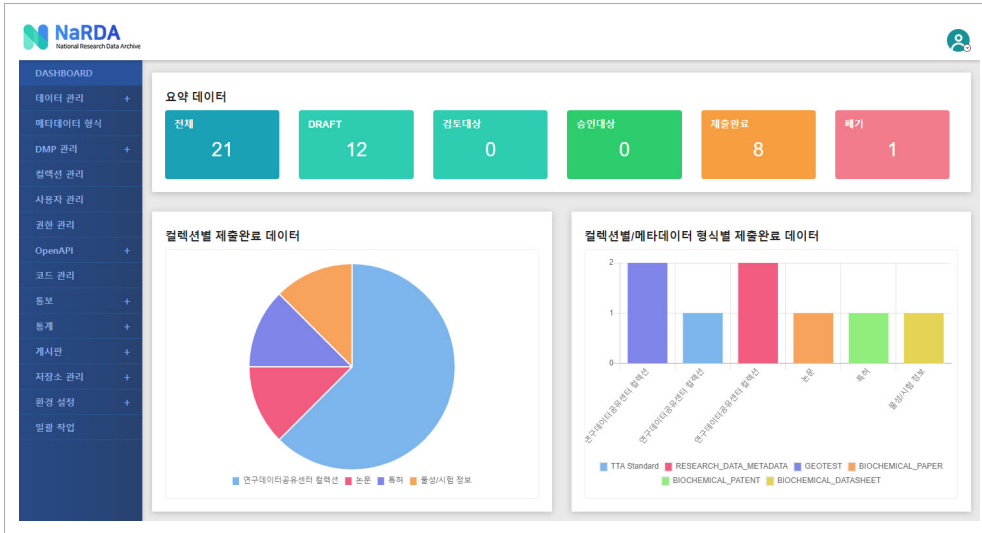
NaRDA
National Research Data Archive

DASHBOARD
데이터 관리 +
메타데이터 형식
DMP 관리 +
컬렉션 관리
사용자 관리
권한 관리
OpenAPI +
코드 관리
통보 +
통계 +
게시판 +
저장소 관리 +
환경 설정 +
일괄 작업

요약 데이터

| 전체 | DRAFT | 검토대상 | 승인대상 | 제출완료 | 폐기 |
|---|---|---|---|---|---|
| 21 | 12 | 0 | 0 | 8 | 1 |

컬렉션별 제출완료 데이터

연구데이터공유센터 컬렉션 · 논문 · 특허 · 물성/시험 정보

컬렉션별/메타데이터 형식별 제출완료 데이터

2
1
0

연구데이터공유센터 컬렉션
연구데이터공유센터 컬렉션
연구데이터공유센터 컬렉션
논문
특허
물성/시험 정보

TTA Standard · RESEARCH_DATA_METADATA · GEOTEST · BIOCHEMICAL_PAPER · BIOCHEMICAL_PATENT · BIOCHEMICAL_DATASHEET